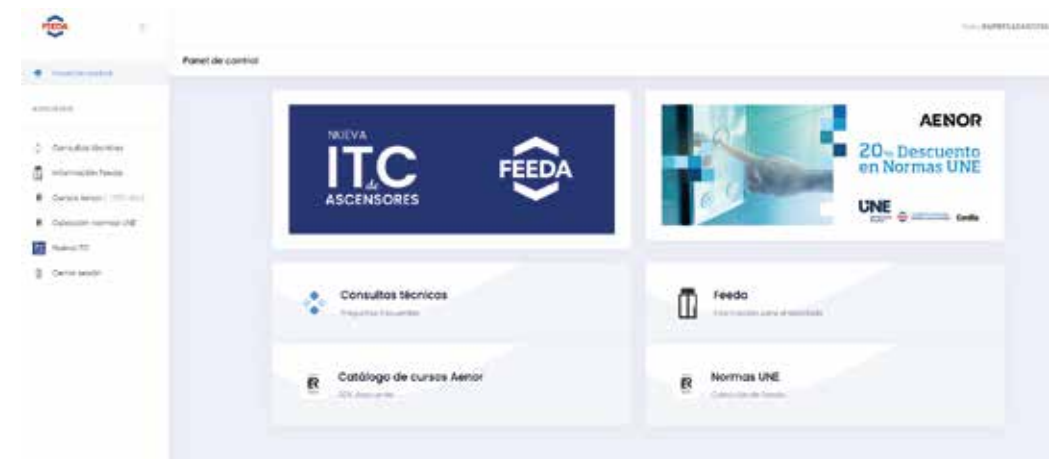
FEEDA

Panel de control

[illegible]

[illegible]

Consultas técnicas

Información Feeda

Cursos Aenor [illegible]

Colección normas UNE

Nueva ITC

Cerrar sesión

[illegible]

NUEVA

ITC de ASCENSORES

FEEDA

AENOR

20% Descuento en Normas UNE

UNE

Cedia

Consultas técnicas

Preguntas frecuentes

Feeda

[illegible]

Catálogo de cursos Aenor

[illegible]

Normas UNE

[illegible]